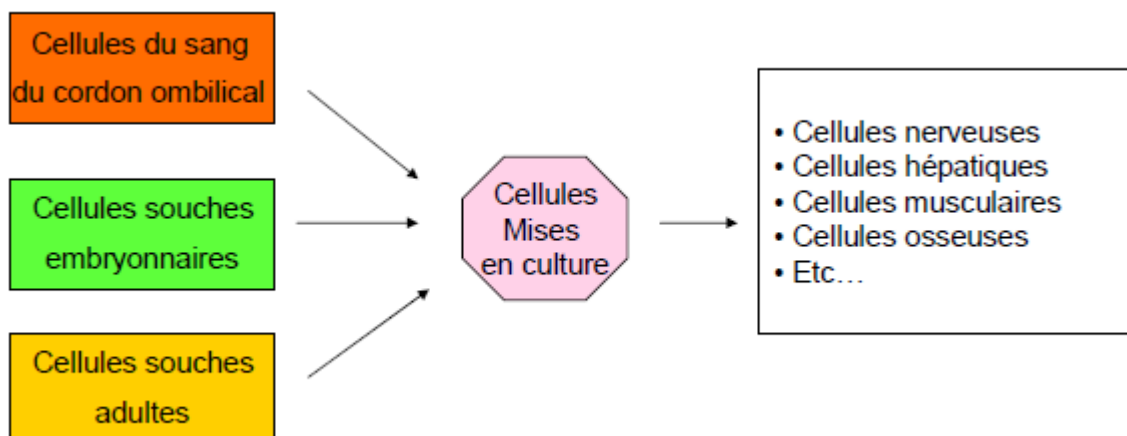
Cellules du sang du cordon ombilical

Cellules souches embryonnaires

Cellules souches adultes

Cellules Mises en culture

• Cellules nerveuses
• Cellules hépatiques
• Cellules musculaires
• Cellules osseuses
• Etc…